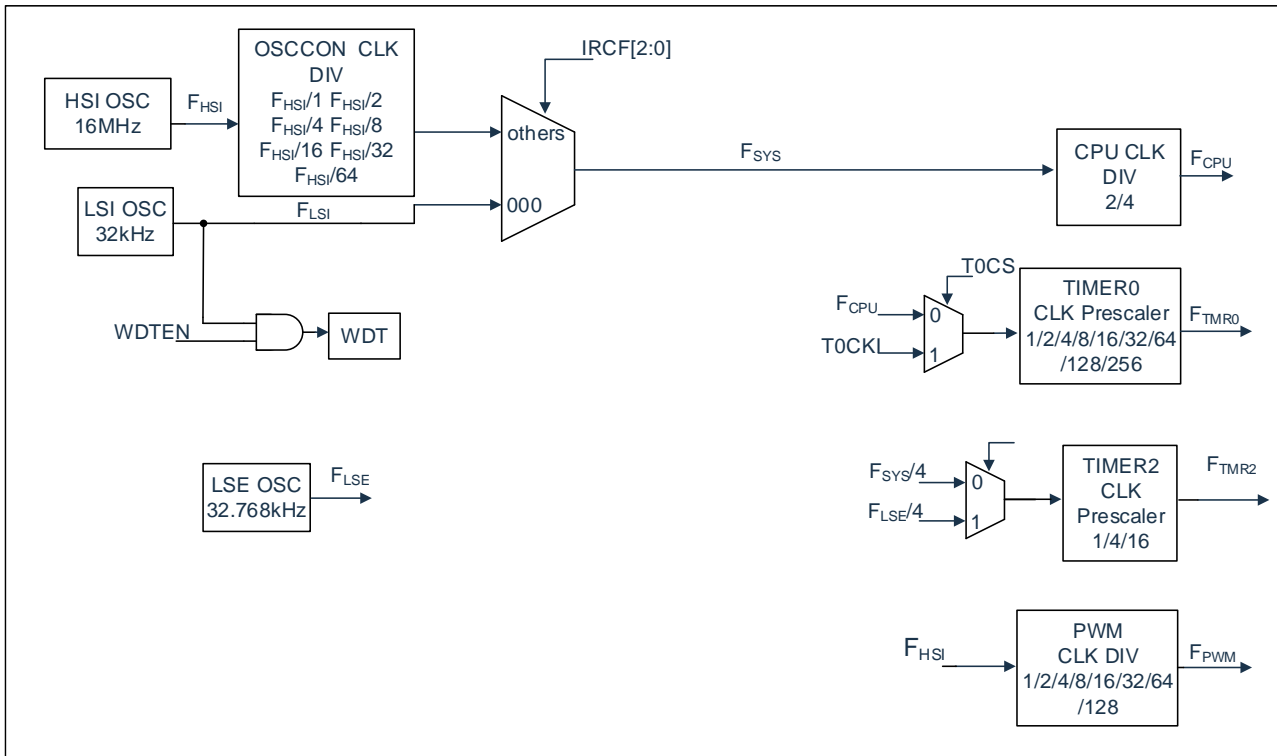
HSI OSC
16MHz

$F_{HSI}$

OSCCON CLK
DIV
$F_{HSI}/1$ $F_{HSI}/2$
$F_{HSI}/4$ $F_{HSI}/8$
$F_{HSI}/16$ $F_{HSI}/32$
$F_{HSI}/64$

IRCF[2:0]

others

000

$F_{SYS}$

CPU CLK
DIV
2/4

$F_{CPU}$

LSI OSC
32kHz

$F_{LSI}$

WDTEN

WDT

T0CS

$F_{CPU}$

T0CKI

0

1

TIMER0
CLK Prescaler
1/2/4/8/16/32/64
/128/256

$F_{TMR0}$

LSE OSC
32.768kHz

$F_{LSE}$

$F_{SYS}/4$

$F_{LSE}/4$

0

1

TIMER2
CLK
Prescaler
1/4/16

$F_{TMR2}$

$F_{HSI}$

PWM
CLK DIV
1/2/4/8/16/32/64
/128

$F_{PWM}$